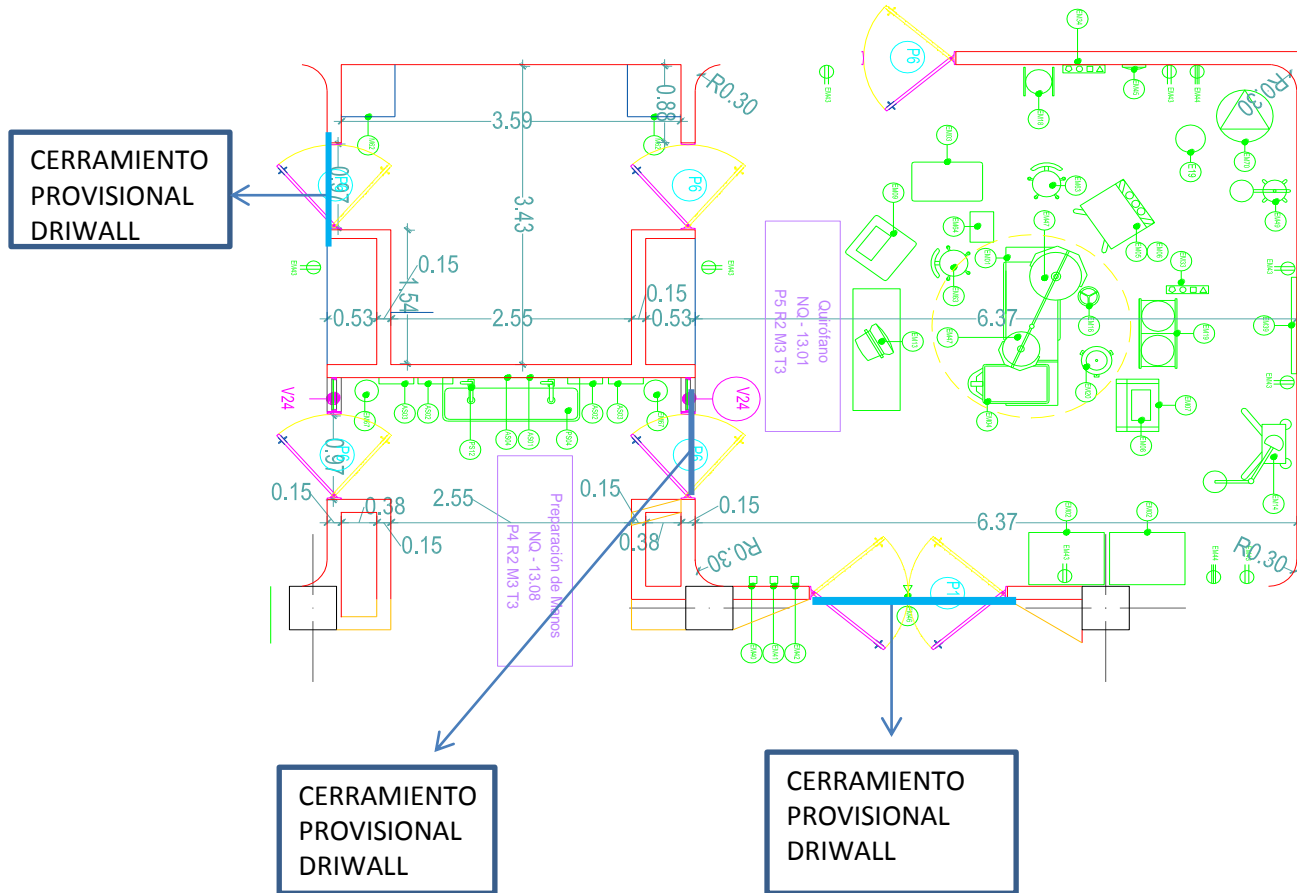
CERRAMIENTO PROVISIONAL DRIWALL

3.59
0.88
R0.30
P6
0.97
P6
3.43
0.15
1.54
0.15
0.53
2.55
0.53
Quirófano
NQ - 13.01
P5 R2 M3 T3
6.37
R0.30
V24
V24
0.97
P6
0.15
0.38
0.15
2.55
Preparación de Manos
NQ - 13.08
P4 R2 M3 T3
0.15
0.38
0.15
R0.30
6.37
R0.30
P1

CERRAMIENTO PROVISIONAL DRIWALL

CERRAMIENTO PROVISIONAL DRIWALL